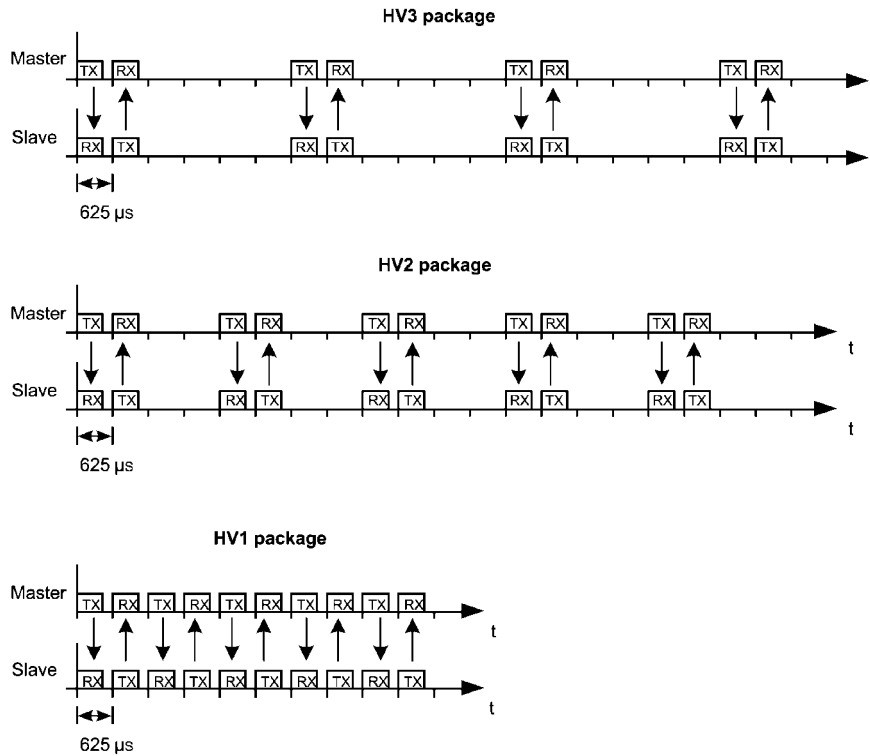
HV3 package

Master TX RX TX RX TX RX TX RX

Slave RX TX RX TX RX TX RX TX

625 µs

HV2 package

Master TX RX TX RX TX RX TX RX TX RX t

Slave RX TX RX TX RX TX RX TX RX TX t

625 µs

HV1 package

Master TX RX TX RX TX RX TX RX TX RX t

Slave RX TX RX TX RX TX RX TX RX TX t

625 µs